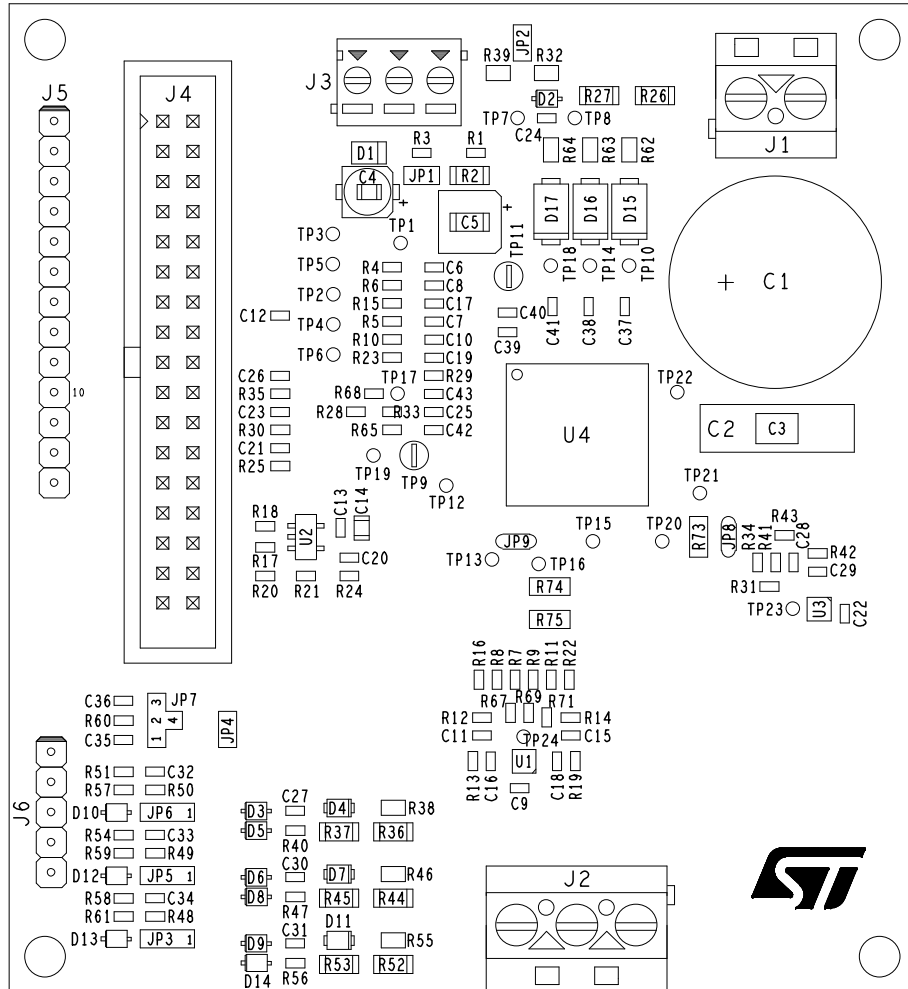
J5
J4
J3
JP2
R39
R32
D2
R27
R26
J1
TP7
TP8
C24
R3
R1
D1
R64
R63
R62
C4
JP1
R2
C5
D17
D16
D15
TP1
TP11
TP3
TP18
TP14
TP10
TP5
R4
C6
R6
C8
C1
TP2
R15
C17
+
C40
TP4
R5
C7
C41
C38
C37
C12
R10
C10
TP6
R23
C19
C39
C26
TP17
R29
TP22
R35
R68
C43
C23
R28
R33
C25
10
R30
R65
C42
C2
C3
U4
C21
R25
TP19
TP9
TP12
TP21
R18
C13
C14
R43
U2
TP15
TP20
R73
JP8
C28
R34
R41
JP9
R17
C20
TP13
TP16
R42
C29
R20
R21
R24
R74
R31
TP23
U3
C22
R75
R16
R8
R7
R9
R11
R22
C36
JP7
R60
3
2
4
1
R67
R69
R71
C35
JP4
R12
R14
C11
TP24
C15
R51
C32
U1
R57
R50
J6
R13
C16
C18
R19
C9
D10
JP6 1
D3
C27
D4
R38
D5
R37
R36
R54
C33
R40
R59
R49
C30
D12
JP5 1
D6
D7
R46
D8
R45
R44
R58
C34
R47
R61
R48
C31
D11
J2
D13
JP3 1
D9
R55
D14
R56
R53
R52